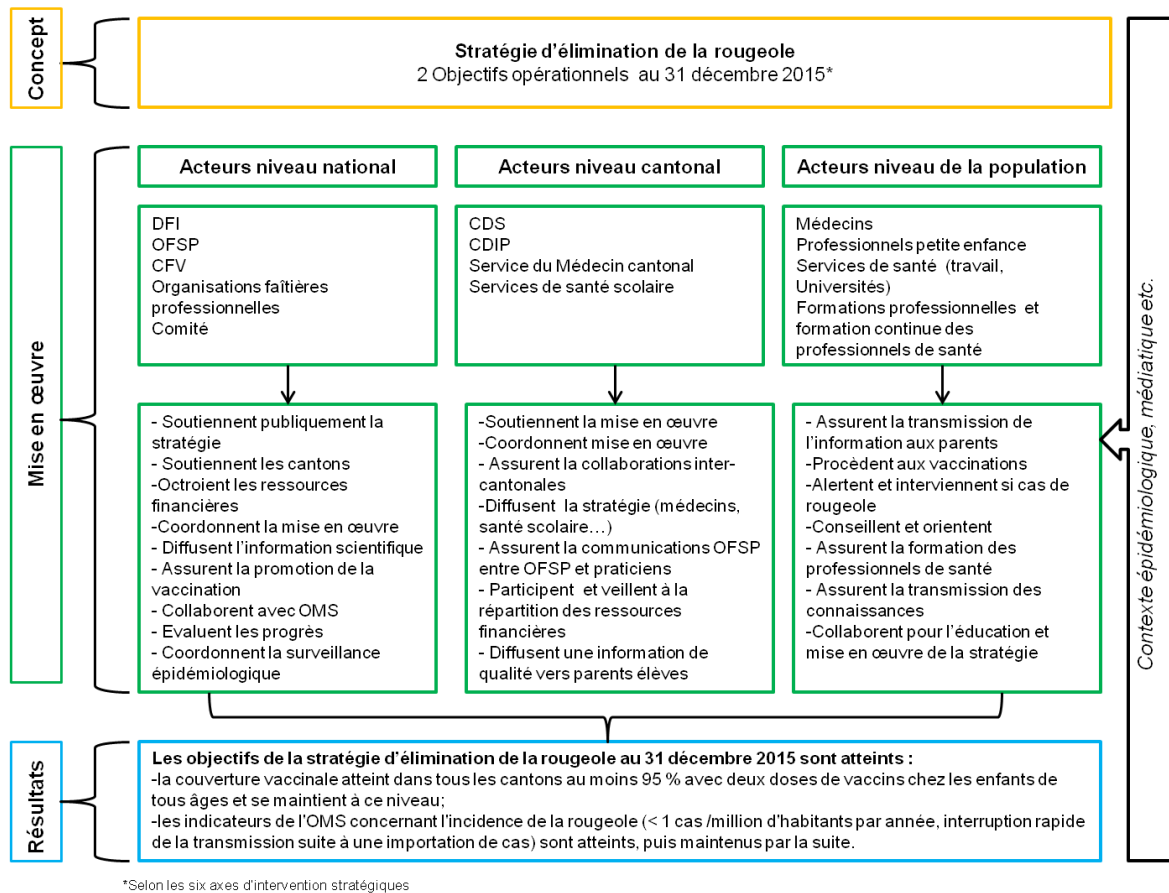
Concept

Stratégie d'élimination de la rougeole
2 Objectifs opérationnels au 31 décembre 2015*

Mise en œuvre

Acteurs niveau national

DFI
OFSP
CFV
Organisations faîtières professionnelles
Comité

- Soutiennent publiquement la stratégie
- Soutiennent les cantons
-Octroient les ressources financières
-Coordonnent la mise en œuvre
- Diffusent l'information scientifique
- Assurent la promotion de la vaccination
- Collaborent avec OMS
- Evaluent les progrès
- Coordonnent la surveillance épidémiologique

Acteurs niveau cantonal

CDS
CDIP
Service du Médecin cantonal
Services de santé scolaire

-Soutiennent la mise en œuvre
-Coordonnent mise en œuvre
- Assurent la collaborations inter-cantonales
-Diffusent la stratégie (médecins, santé scolaire…)
- Assurent la communications OFSP entre OFSP et praticiens
- Participent et veillent à la répartition des ressources financières
- Diffusent une information de qualité vers parents élèves

Acteurs niveau de la population

Médecins
Professionnels petite enfance
Services de santé (travail, Universités)
Formations professionnelles et formation continue des professionnels de santé

- Assurent la transmission de l'information aux parents
-Procèdent aux vaccinations
-Alertent et interviennent si cas de rougeole
-Conseillent et orientent
- Assurent la formation des professionnels de santé
- Assurent la transmission des connaissances
-Collaborent pour l'éducation et mise en œuvre de la stratégie

Contexte épidémiologique, médiatique etc.

Résultats

Les objectifs de la stratégie d'élimination de la rougeole au 31 décembre 2015 sont atteints :
-la couverture vaccinale atteint dans tous les cantons au moins 95 % avec deux doses de vaccins chez les enfants de tous âges et se maintient à ce niveau;
-les indicateurs de l'OMS concernant l'incidence de la rougeole (< 1 cas /million d'habitants par année, interruption rapide de la transmission suite à une importation de cas) sont atteints, puis maintenus par la suite.

*Selon les six axes d'intervention stratégiques